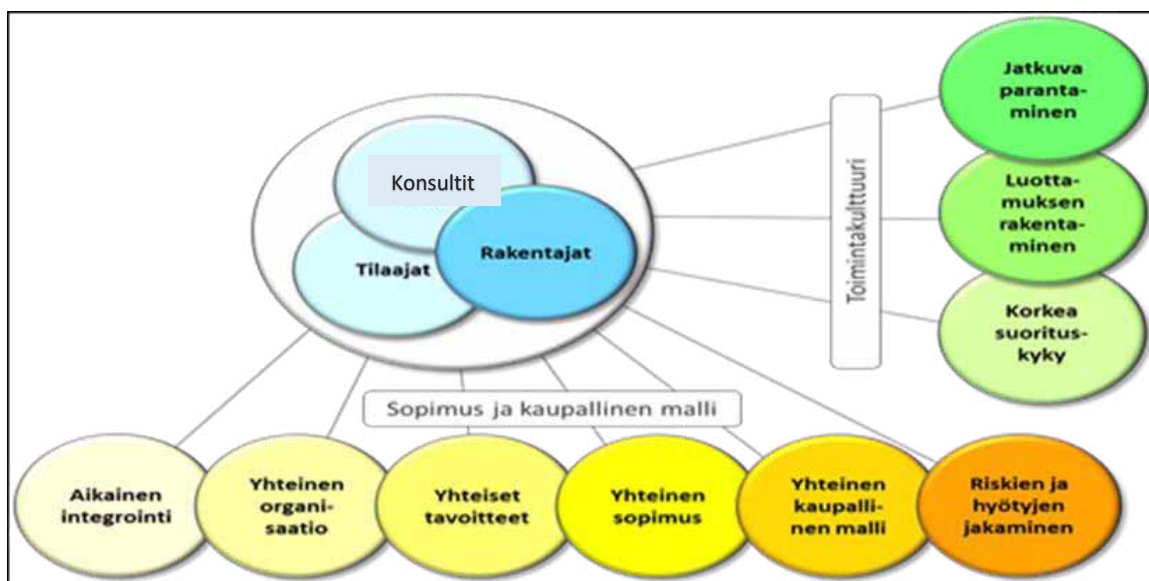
Konsultit

Tilaajat

Rakentajat

Toimintakulttuuri

Jatkuva parantaminen

Luottamuksen rakentaminen

Korkea suorituskyky

Sopimus ja kaupallinen malli

Aikainen integrointi

Yhteinen organisaatio

Yhteiset tavoitteet

Yhteinen sopimus

Yhteinen kaupallinen malli

Riskien ja hyötyjen jakaminen